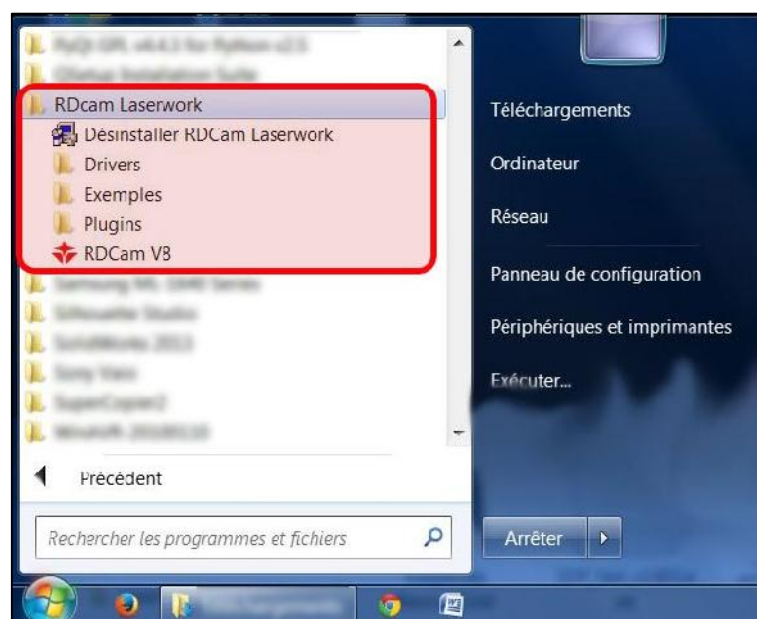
RDcam Laserwork
Désinstaller RDCam Laserwork
Drivers
Exemples
Plugins
RDCam V8

Précédent

Rechercher les programmes et fichiers

Téléchargements
Ordinateur
Réseau
Panneau de configuration
Périphériques et imprimantes
Exécuter...

Arrêter